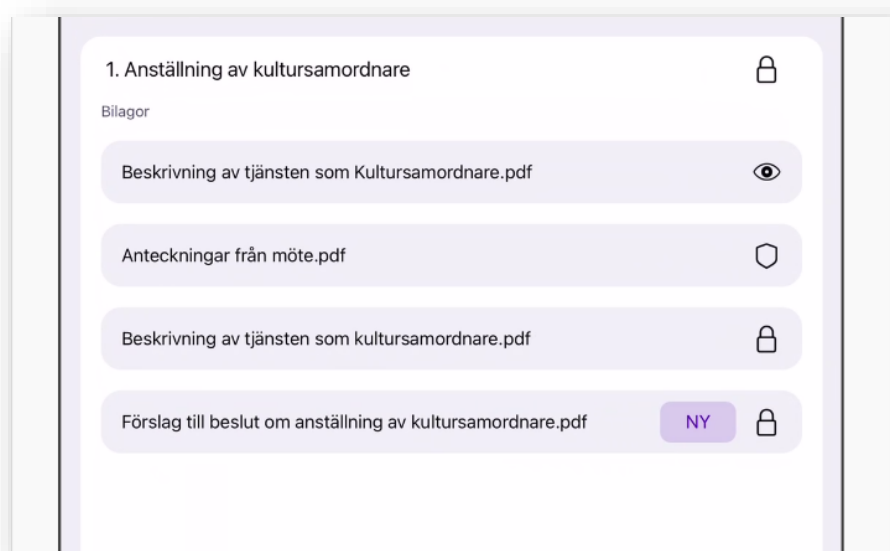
1. Anställning av kultursamordnare

Bilagor

Beskrivning av tjänsten som Kultursamordnare.pdf

Anteckningar från möte.pdf

Beskrivning av tjänsten som kultursamordnare.pdf

Förslag till beslut om anställning av kultursamordnare.pdf

NY